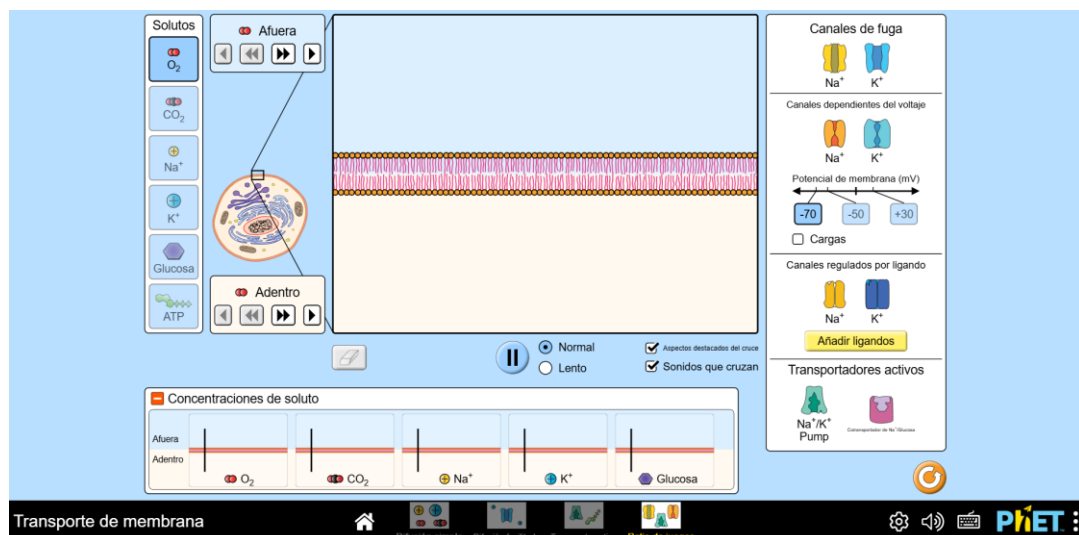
Solutos
$O_2$
$CO_2$
$Na^+$
$K^+$
Glucosa
ATP

Afuera

Adentro

Normal
Lento
Aspectos destacados del cruce
Sonidos que cruzan

Canales de fuga
$Na^+$ $K^+$
Canales dependientes del voltaje
$Na^+$ $K^+$
Potencial de membrana (mV)
-70 -50 +30
Cargas
Canales regulados por ligando
$Na^+$ $K^+$
Añadir ligandos
Transportadores activos
$Na^+/K^+$ Pump
Cotransportador de $Na^+$/Glucosa

Concentraciones de soluto
Afuera
Adentro
$O_2$ $CO_2$ $Na^+$ $K^+$ Glucosa

Transporte de membrana
PhET